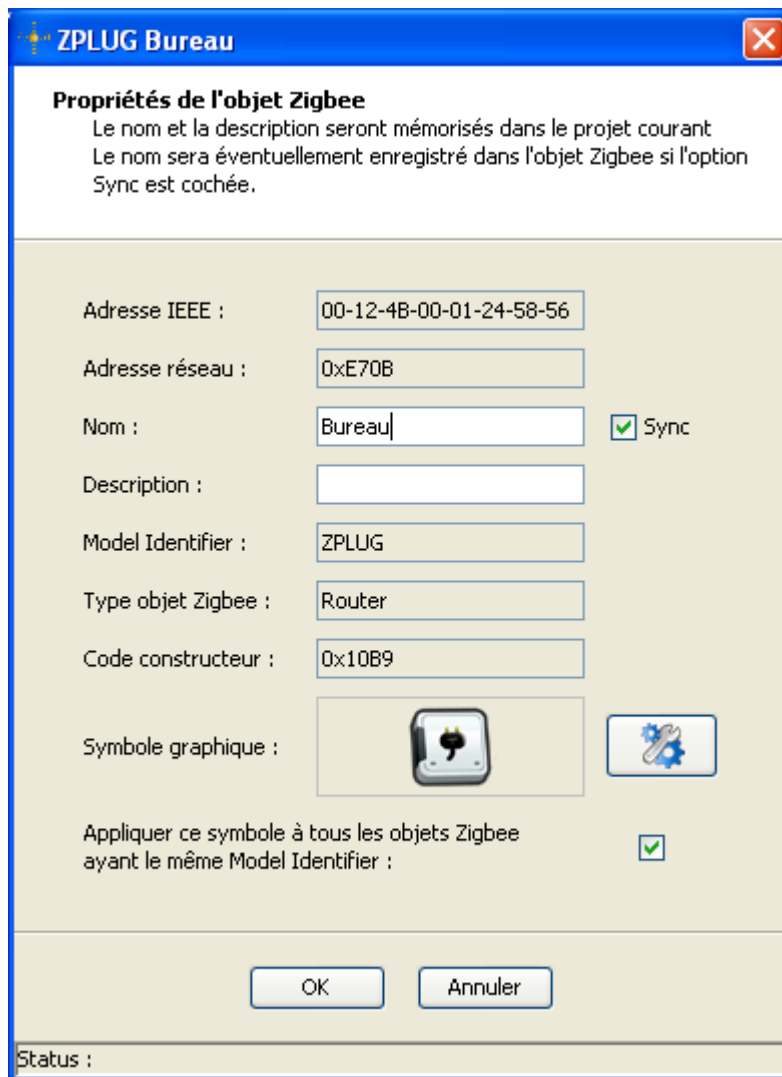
ZPLUG Bureau

Propriétés de l'objet Zigbee
Le nom et la description seront mémorisés dans le projet courant
Le nom sera éventuellement enregistré dans l'objet Zigbee si l'option Sync est cochée.

Adresse IEEE : 00-12-4B-00-01-24-58-56

Adresse réseau : 0xE70B

Nom : Bureau Sync

Description :

Model Identifier : ZPLUG

Type objet Zigbee : Router

Code constructeur : 0x10B9

Symbole graphique :

Appliquer ce symbole à tous les objets Zigbee ayant le même Model Identifier :

OK Annuler

Status :